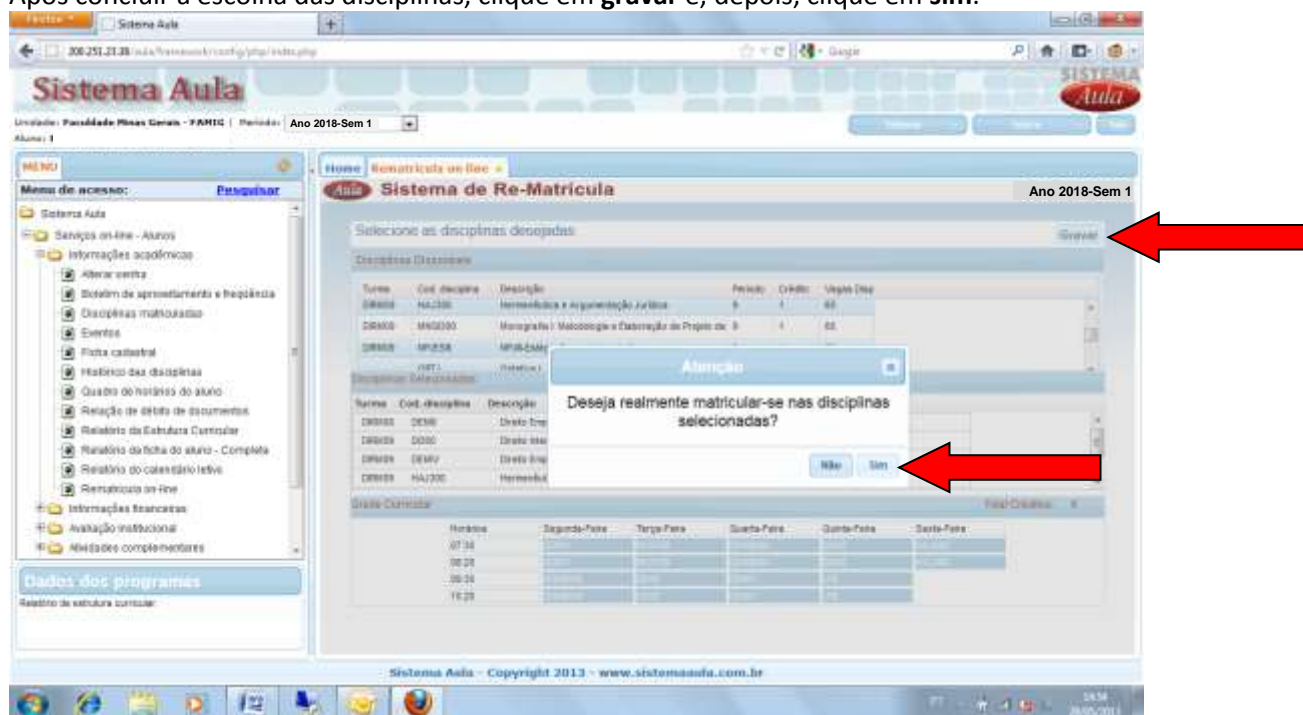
Após concluir a escolha das disciplinas, clique em **gravar** e, depois, clique em **sim**.

Firefox Sistema Aula +

200.251.23.38/aula/framework/config/php/index.php

Sistema Aula

SISTEMA Aula

Unidade: Faculdade Minas Gerais - FAMIG | Período: Ano 2018-Sem 1

Aluno: 1

MENU

Menu de acesso: Pesquisar

Sistema Aula

Serviços on-line - Alunos

Informações acadêmicas

Alterar senha

Boletim de aproveitamento e frequência

Disciplinas matriculadas

Eventos

Ficha cadastral

Histórico das disciplinas

Quadro de horários do aluno

Relação de débito de documentos

Relatório da Estrutura Curricular

Relatório da ficha do aluno - Completa

Relatório do calendário letivo

Rematrícula on-line

Informações financeiras

Avaliação institucional

Atividades complementares

Dados dos programas

Relatório de estrutura curricular

Home Rematrícula on-line

Aula Sistema de Re-Matricula

Ano 2018-Sem 1

Selecione as disciplinas desejadas

Gravar

Disciplinas Disponíveis

| Turma | Cod. disciplina | Descrição | Período | Crédito | Vagas Disp |
|---|---|---|---|---|---|
| DIR8N5 | HAJ300 | Hermenêutica e Argumentação Jurídica | 8 | 1 | 65 |
| DIR8N5 | MNG030 | Monografia I: Metodologia e Elaboração de Projeto de | 8 | 1 | 65 |
| DIR8N5 | NPJE5B | NPJB-Estág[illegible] | | | |

Disciplinas Selecionadas

| Turma | Cod. disciplina | Descrição |
|---|---|---|
| DIR8N5 | DEMI | Direito Emp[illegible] |
| DIR8N5 | DDSO | Direito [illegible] |
| DIR8N5 | DEMV | Direito Emp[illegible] |
| DIR8N5 | HAJ300 | Hermenêu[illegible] |

Atenção

Deseja realmente matricular-se nas disciplinas selecionadas?

Não Sim

Grade Curricular

Total Créditos: 4

| Horários | Segunda-Feira | Terça-Feira | Quarta-Feira | Quinta-Feira | Sexta-Feira |
|---|---|---|---|---|---|
| 07:30 | | | | | |
| 08:20 | | | | | |
| 09:30 | | | | | |
| 10:20 | | | | | |

Sistema Aula - Copyright 2013 - www.sistemaaula.com.br